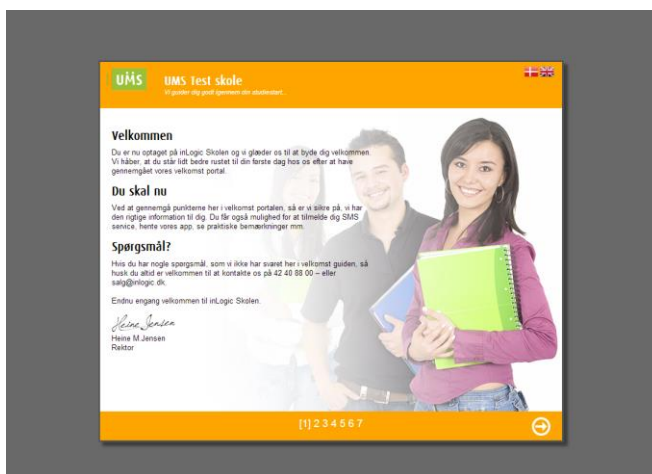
UMS

UMS Test skole
Vi guider dig godt igennem din studiestart...

Velkommen

Du er nu optaget på inLogic Skolen og vi glæder os til at byde dig velkommen. Vi håber, at du står lidt bedre rustet til din første dag hos os efter at have gennemgået vores velkomst portal.

Du skal nu

Ved at gennemgå punkterne her i velkomst portalen, så er vi sikre på, vi har den rigtige information til dig. Du får også mulighed for at tilmelde dig SMS service, hente vores app, se praktiske bemærkninger mm.

Spørgsmål?

Hvis du har nogle spørgsmål, som vi ikke har svaret her i velkomst guiden, så husk du altid er velkommen til at kontakte os på 42 40 88 00 – eller salg@inlogic.dk.

Endnu engang velkommen til inLogic Skolen.

Heine Jensen
Heine M Jensen
Rektor

[1] 2 3 4 5 6 7